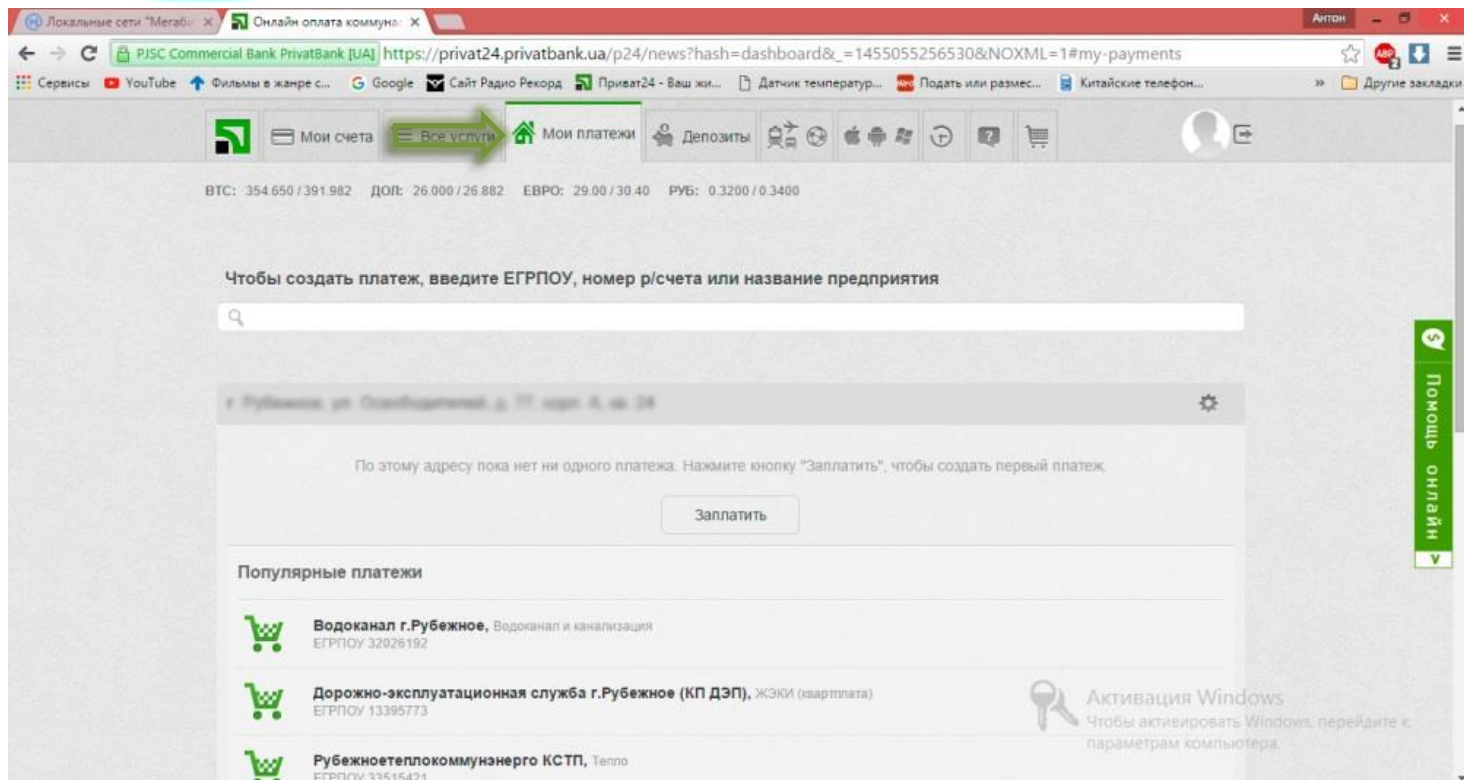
Локальные сети "Мегабо | Онлайн оплата коммуна | Антон

PJSC Commercial Bank PrivatBank [UA] https://privat24.privatbank.ua/p24/news?hash=dashboard&_=1455055256530&NOXML=1#my-payments

Сервисы | YouTube | Фильмы в жанре с... | Google | Сайт Радио Рекорд | Приват24 - Ваш жи... | Датчик температур... | Подать или размес... | Китайские телефон... | » | Другие закладки

Мои счета | Все услуги | Мои платежи | Депозиты

BTC: 354.650 / 391.982 ДОЛ: 26.000 / 26.882 ЕВРО: 29.00 / 30.40 РУБ: 0.3200 / 0.3400

Чтобы создать платеж, введите ЕГРПОУ, номер р/счета или название предприятия

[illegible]

По этому адресу пока нет ни одного платежа. Нажмите кнопку "Заплатить", чтобы создать первый платеж.

Заплатить

Популярные платежи

Водоканал г.Рубежное, Водоканал и канализация
ЕГРПОУ 32026192

Дорожно-эксплуатационная служба г.Рубежное (КП ДЭП), ЖЭКИ (квартплата)
ЕГРПОУ 13395773

Рубежноетеплокоммунэнерго КСТП, Тепло
ЕГРПОУ 33515421

Помощь онлайн

Активация Windows
Чтобы активировать Windows, перейдите к параметрам компьютера.